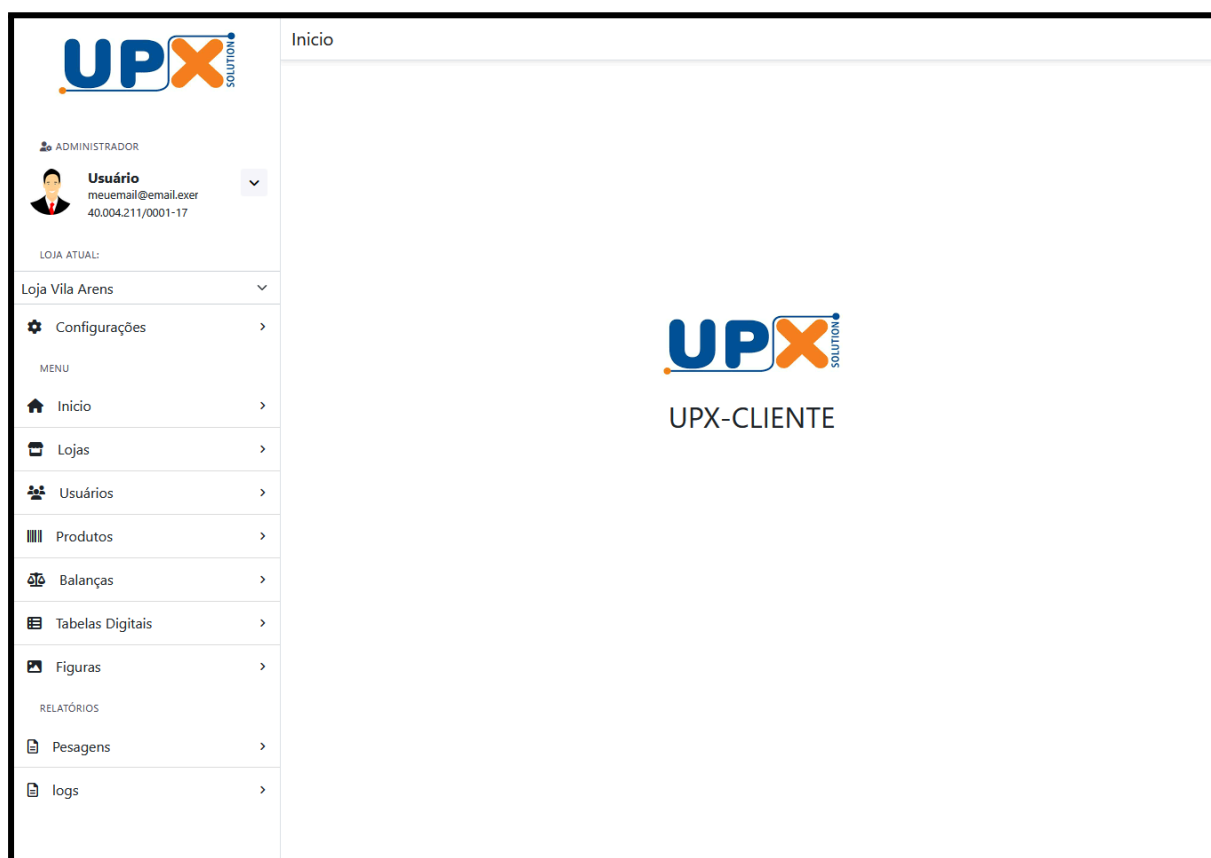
UPX SOLUTION

ADMINISTRADOR

Usuário
meuemail@email.exer
40.004.211/0001-17

LOJA ATUAL:

Loja Vila Arens

Configurações

MENU

Inicio

Lojas

Usuários

Produtos

Balanças

Tabelas Digitais

Figuras

RELATÓRIOS

Pesagens

logs

Inicio

UPX SOLUTION

UPX-CLIENTE